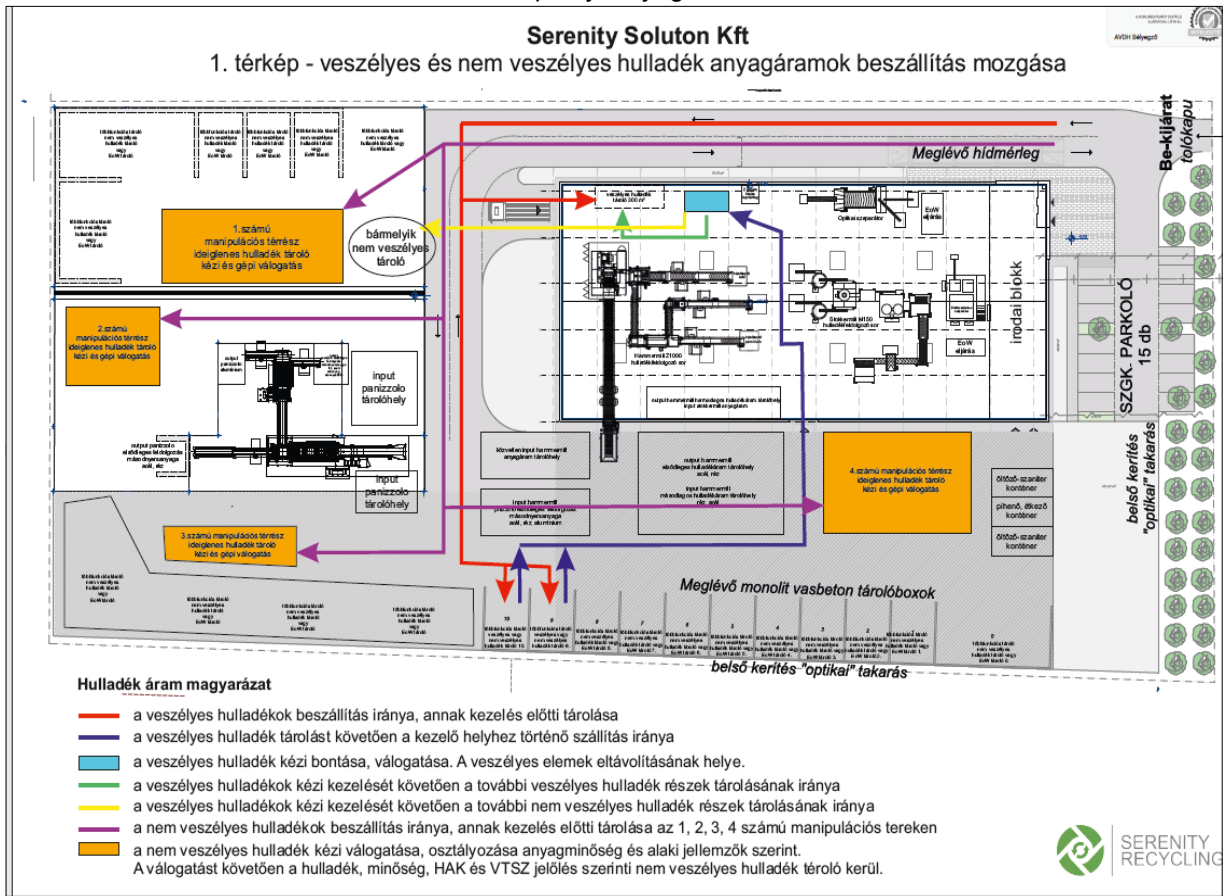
Serenity Soluton Kft
1. térkép - veszélyes és nem veszélyes hulladék anyagáramok beszállítás mozgása

AVDH Bélyegző

Be-kijárat tolókapu

Meglévő hídmérleg

1.számú manipulációs térrész ideiglenes hulladék tároló kézi és gépi válogatás

bármelyik nem veszélyes tároló

Optikai szeparátor

EoW eljárás

irodai blokk

SZGK. PARKOLÓ 15 db

2.számú manipulációs térrész ideiglenes hulladék tároló kézi és gépi válogatás

input panizzolo tárolóhely

input panizzolo tárolóhely

EoW eljárás

4.számú manipulációs térrész ideiglenes hulladék tároló kézi és gépi válogatás

öltöző-szaniter konténer

pihenő, étkező konténer

öltöző-szaniter konténer

belső kerítés "optikai" takarás

3.számú manipulációs térrész ideiglenes hulladék tároló kézi és gépi válogatás

Meglévő monolit vasbeton tárolóboxok

belső kerítés "optikai" takarás

Hulladék áram magyarázat
a veszélyes hulladékok beszállítás iránya, annak kezelés előtti tárolása
a veszélyes hulladék tárolást követően a kezelő helyhez történő szállítás iránya
a veszélyes hulladék kézi bontása, válogatása. A veszélyes elemek eltávolításának helye.
a veszélyes hulladékok kézi kezelését követően a további veszélyes hulladék részek tárolásának iránya
a veszélyes hulladékok kézi kezelését követően a további nem veszélyes hulladék részek tárolásának iránya
a nem veszélyes hulladékok beszállítás iránya, annak kezelés előtti tárolása az 1, 2, 3, 4 számú manipulációs tereken
a nem veszélyes hulladék kézi válogatása, osztályozása anyagminőség és alaki jellemzők szerint.
A válogatást követően a hulladék, minőség, HAK és VTSZ jelölés szerinti nem veszélyes hulladék tároló kerül.

SERENITY RECYCLING